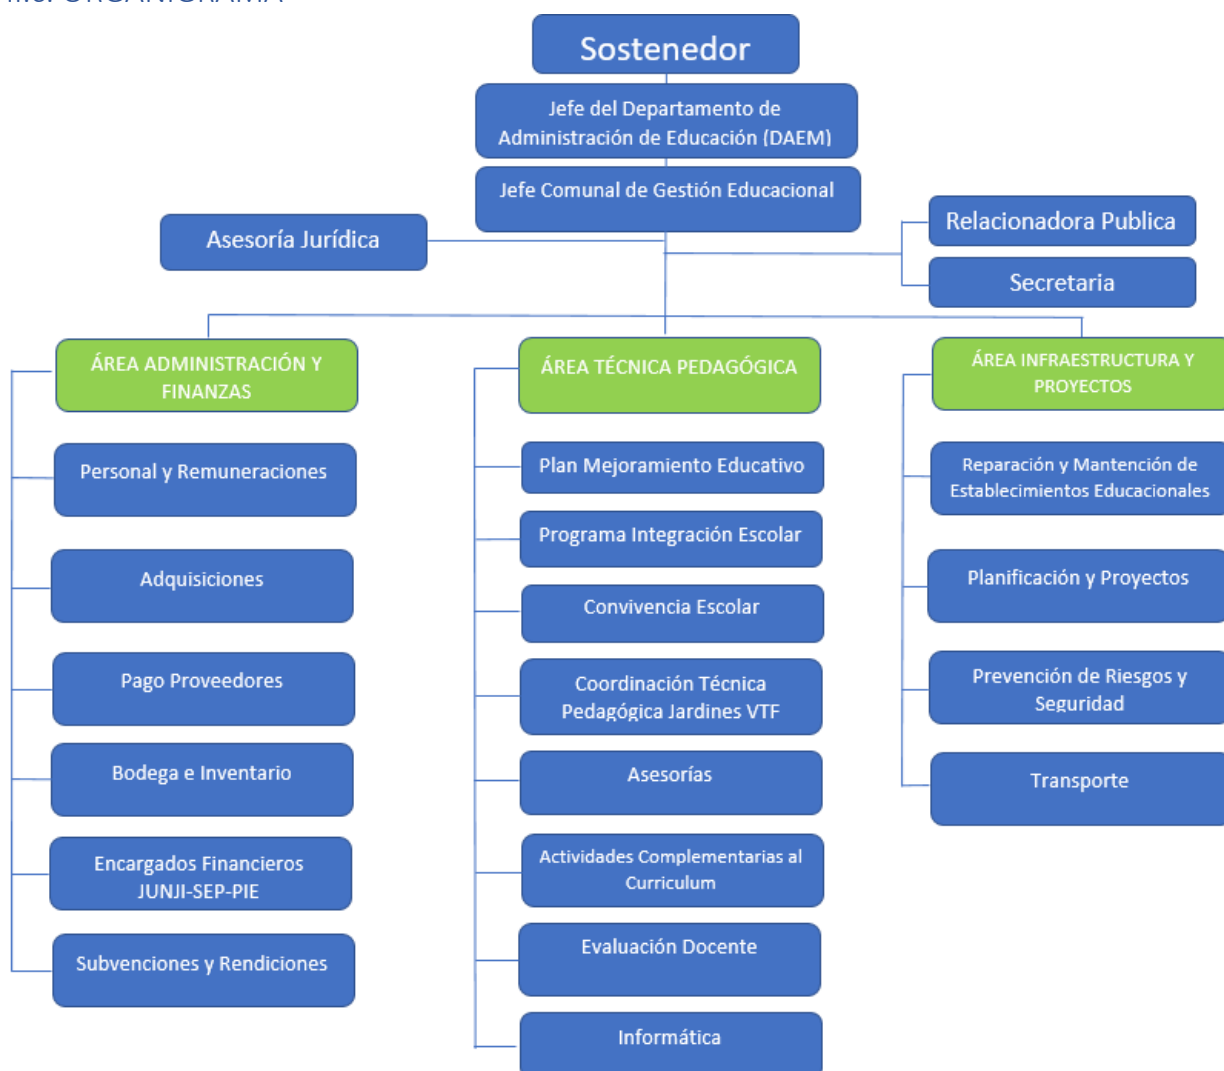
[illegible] ORGANIGRAMA

Sostenedor

Jefe del Departamento de Administración de Educación (DAEM)

Jefe Comunal de Gestión Educacional

Asesoría Jurídica

Relacionadora Publica

Secretaria

ÁREA ADMINISTRACIÓN Y FINANZAS

Personal y Remuneraciones

Adquisiciones

Pago Proveedores

Bodega e Inventario

Encargados Financieros JUNJI-SEP-PIE

Subvenciones y Rendiciones

ÁREA TÉCNICA PEDAGÓGICA

Plan Mejoramiento Educativo

Programa Integración Escolar

Convivencia Escolar

Coordinación Técnica Pedagógica Jardines VTF

Asesorías

Actividades Complementarias al Curriculum

Evaluación Docente

Informática

ÁREA INFRAESTRUCTURA Y PROYECTOS

Reparación y Mantención de Establecimientos Educacionales

Planificación y Proyectos

Prevención de Riesgos y Seguridad

Transporte